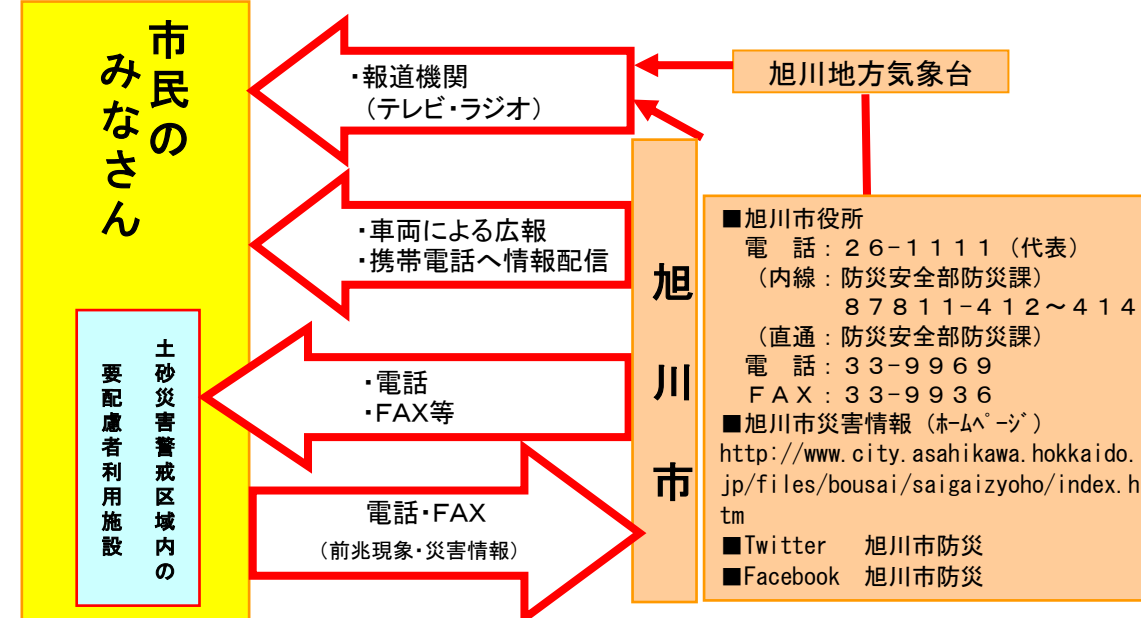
市民のみなさん

土砂災害警戒区域内の要配慮者利用施設

・報道機関
（テレビ・ラジオ）

旭川地方気象台

・車両による広報
・携帯電話へ情報配信

・電話
・FAX等

電話・FAX
（前兆現象・災害情報）

旭川市

■旭川市役所
電　話：２６－１１１１（代表）
（内線：防災安全部防災課）
８７８１１－４１２～４１４
（直通：防災安全部防災課）
電　話：３３－９９６９
ＦＡＸ：３３－９９３６
■旭川市災害情報（ﾎｰﾑﾍﾟｰｼﾞ）
http://www.city.asahikawa.hokkaido.jp/files/bousai/saigaizyoho/index.htm
■Twitter　旭川市防災
■Facebook　旭川市防災